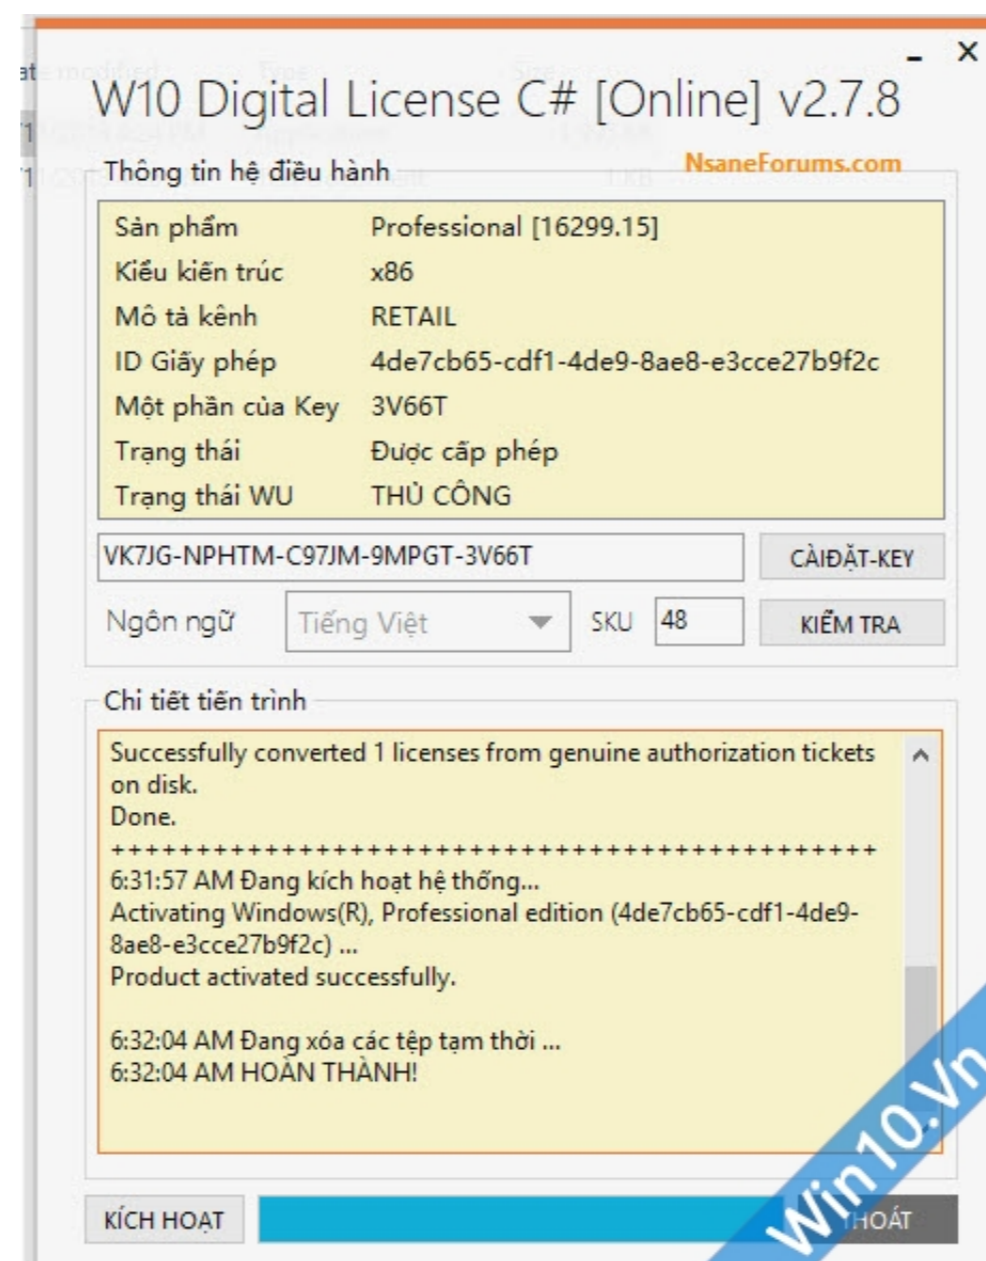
W10 Digital License C# [Online] v2.7.8

NsaneForums.com

Thông tin hệ điều hành

| | |
|---|---|
| Sản phẩm | Professional [16299.15] |
| Kiểu kiến trúc | x86 |
| Mô tả kênh | RETAIL |
| ID Giấy phép | 4de7cb65-cdf1-4de9-8ae8-e3cce27b9f2c |
| Một phần của Key | 3V66T |
| Trạng thái | Được cấp phép |
| Trạng thái WU | THỦ CÔNG |

VK7JG-NPHTM-C97JM-9MPGT-3V66T

CÀIĐẶT-KEY

Ngôn ngữ Tiếng Việt SKU 48 KIỂM TRA

Chi tiết tiến trình

Successfully converted 1 licenses from genuine authorization tickets on disk.
Done.
++++++++++++++++++++++++++++++++++++++++++++
6:31:57 AM Đang kích hoạt hệ thống...
Activating Windows(R), Professional edition (4de7cb65-cdf1-4de9-8ae8-e3cce27b9f2c) ...
Product activated successfully.

6:32:04 AM Đang xóa các tệp tạm thời ...
6:32:04 AM HOÀN THÀNH!

KÍCH HOẠT

THOÁT

Win10.Vn